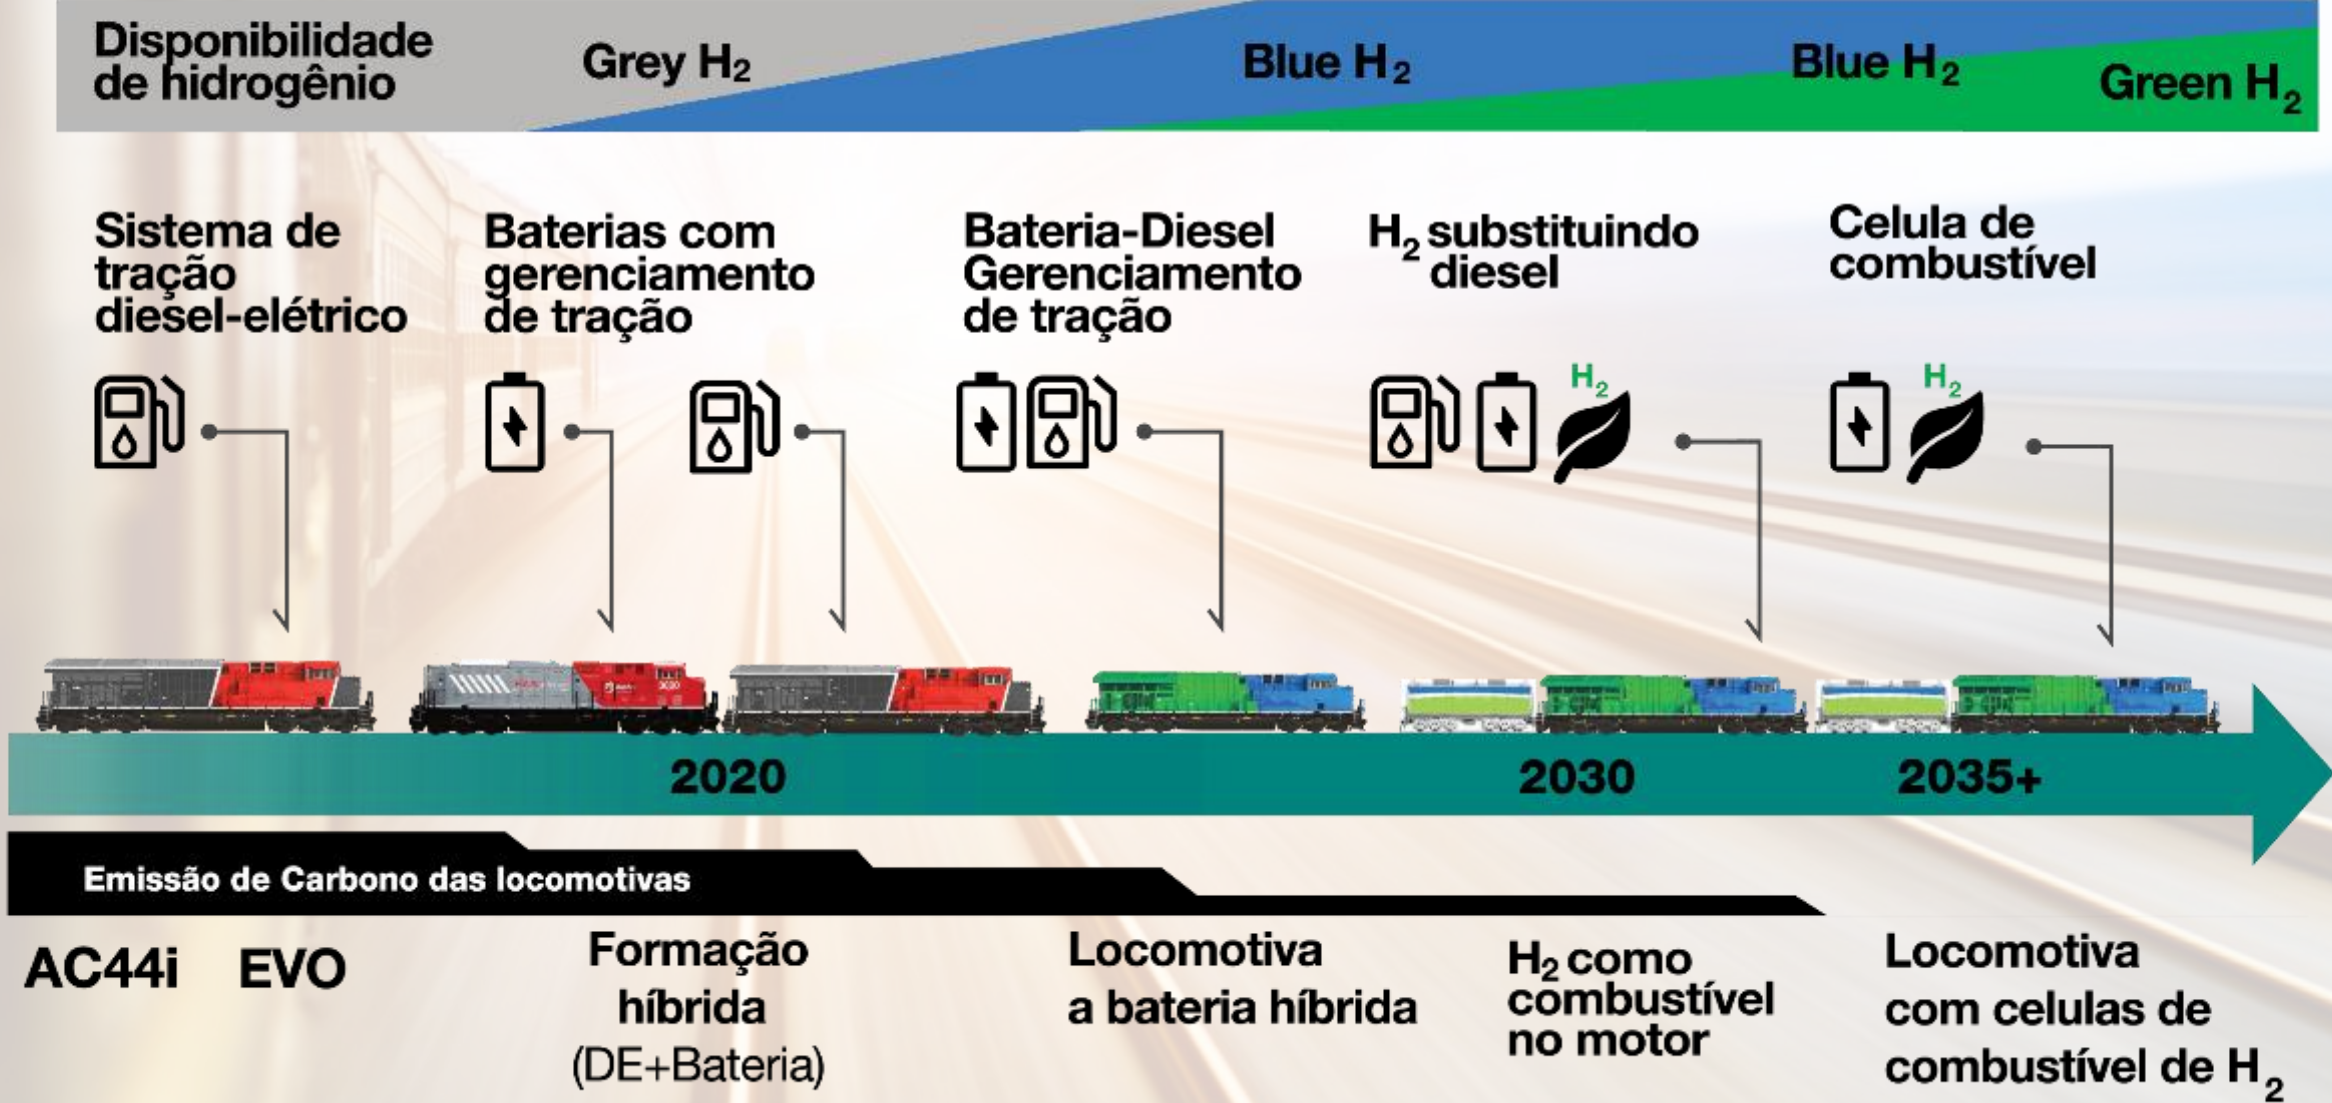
Disponibilidade de hidrogênio

Grey $H_2$

Blue $H_2$

Blue $H_2$

Green $H_2$

Sistema de tração diesel-elétrico

Baterias com gerenciamento de tração

Bateria-Diesel Gerenciamento de tração

$H_2$ substituindo diesel

Celula de combustível

$H_2$

$H_2$

2020

2030

2035+

Emissão de Carbono das locomotivas

AC44i EVO

Formação híbrida (DE+Bateria)

Locomotiva a bateria híbrida

$H_2$ como combustível no motor

Locomotiva com celulas de combustível de $H_2$